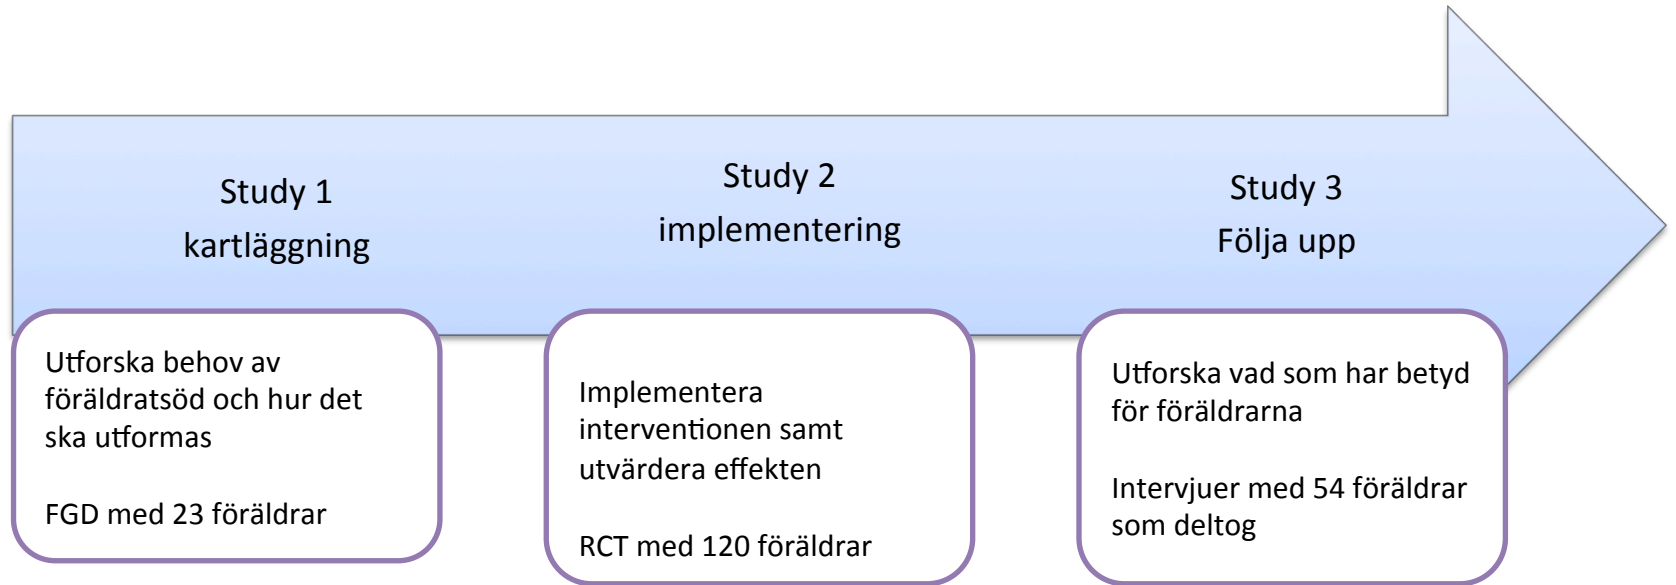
Study 1
kartläggning

Study 2
implementering

Study 3
Följa upp

Utforska behov av föräldratsöd och hur det ska utformas

FGD med 23 föräldrar

Implementera interventionen samt utvärdera effekten

RCT med 120 föräldrar

Utforska vad som har betyd för föräldrarna

Intervjuer med 54 föräldrar som deltog